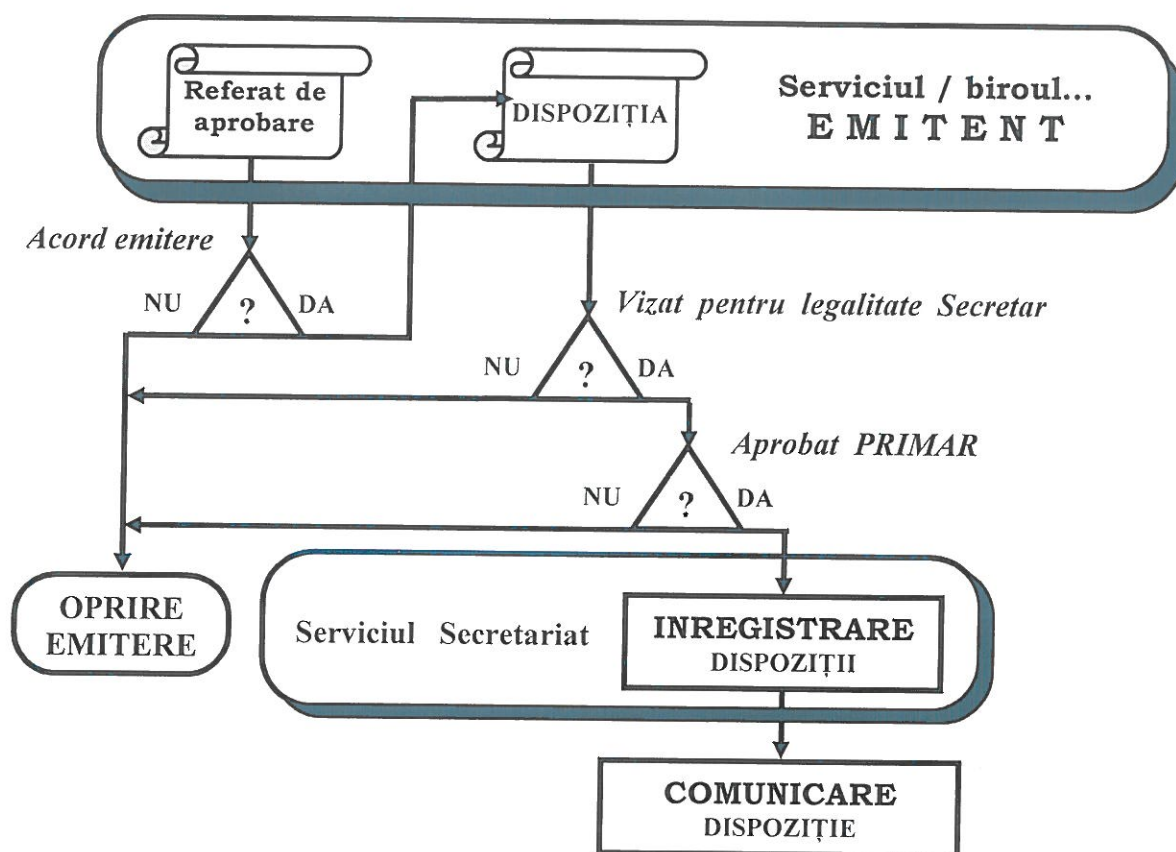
Referat de aprobare

DISPOZIȚIA

Serviciul / biroul...
EMITENT

Acord emitere

NU ? DA

Vizat pentru legalitate Secretar

NU ? DA

Aprobat PRIMAR

NU ? DA

OPRIRE EMITERE

Serviciul Secretariat

INREGISTRARE DISPOZIȚII

COMUNICARE DISPOZIȚIE